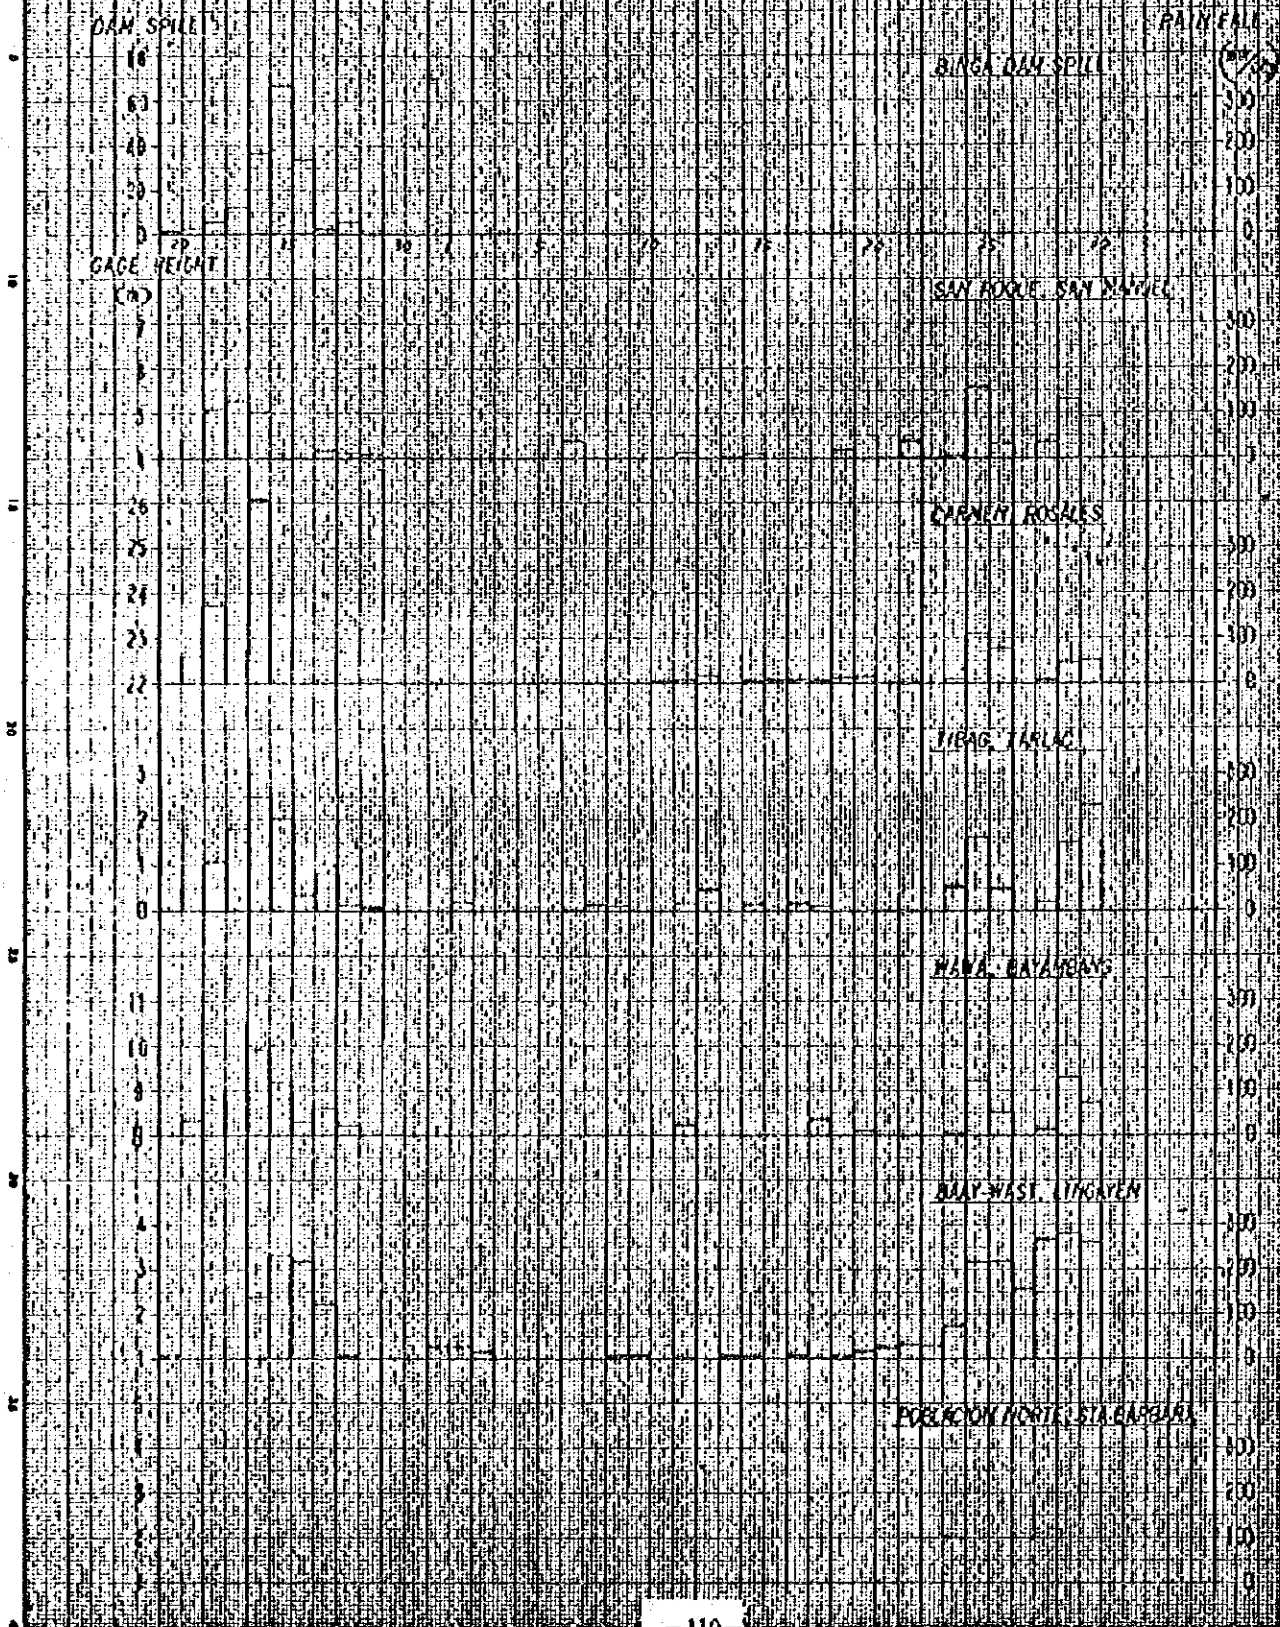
DAM SPILL

RAIN FALL

BINGA DAM SPILL

80
60
40
20
0

300
200
100
0

20 25 30 5 10 15 20 25 30

GAGE HEIGHT
(m)

SAN ROQUE, SAN MANUEL

7
6
5
4

300
200
100
0

CARMEN, ROSALES

26
25
24
23
22

300
200
100
0

TIBAG, TARLAC

3
2
1
0

300
200
100
0

WAWA, BAYAMBANG

11
10
9
8

300
200
100
0

BAAY-WAST, LINGAYEN

4
3
2
1

300
200
100
0

POBLACION NORTE, STA.BARBARA

3
2
1

300
200
100
0

110